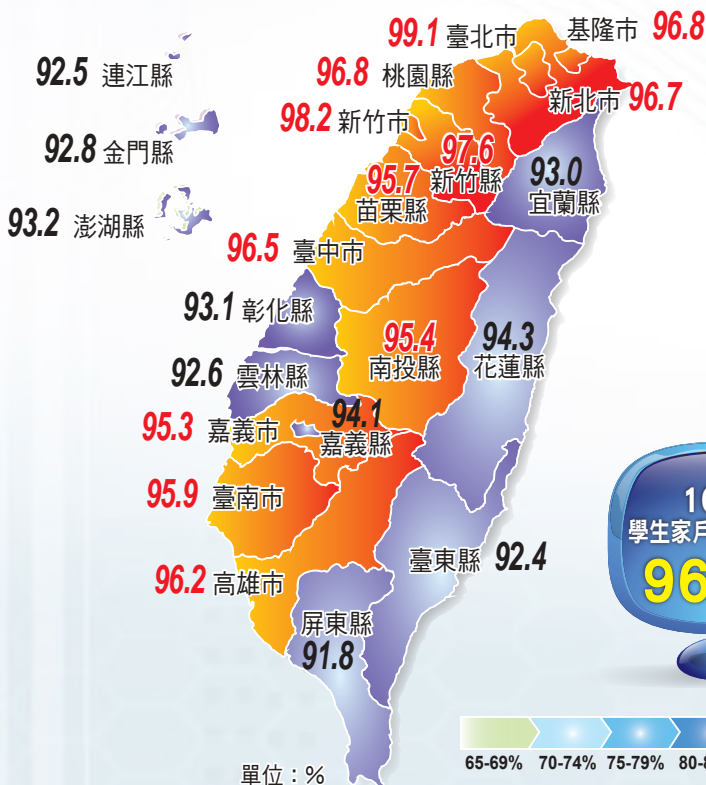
99.1 臺北市
基隆市 96.8
92.5 連江縣
96.8 桃園縣
新北市 96.7
98.2 新竹市
92.8 金門縣
97.6 新竹縣
93.0 宜蘭縣
95.7
93.2 澎湖縣
苗栗縣
96.5 臺中市
93.1 彰化縣
95.4 南投縣
94.3 花蓮縣
92.6 雲林縣
95.3 嘉義市
94.1 嘉義縣
95.9 臺南市
臺東縣 92.4
96.2 高雄市
屏東縣 91.8
單位：%
1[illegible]
學生家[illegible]
96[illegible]
65-69%
70-74%
75-79%
80-8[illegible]